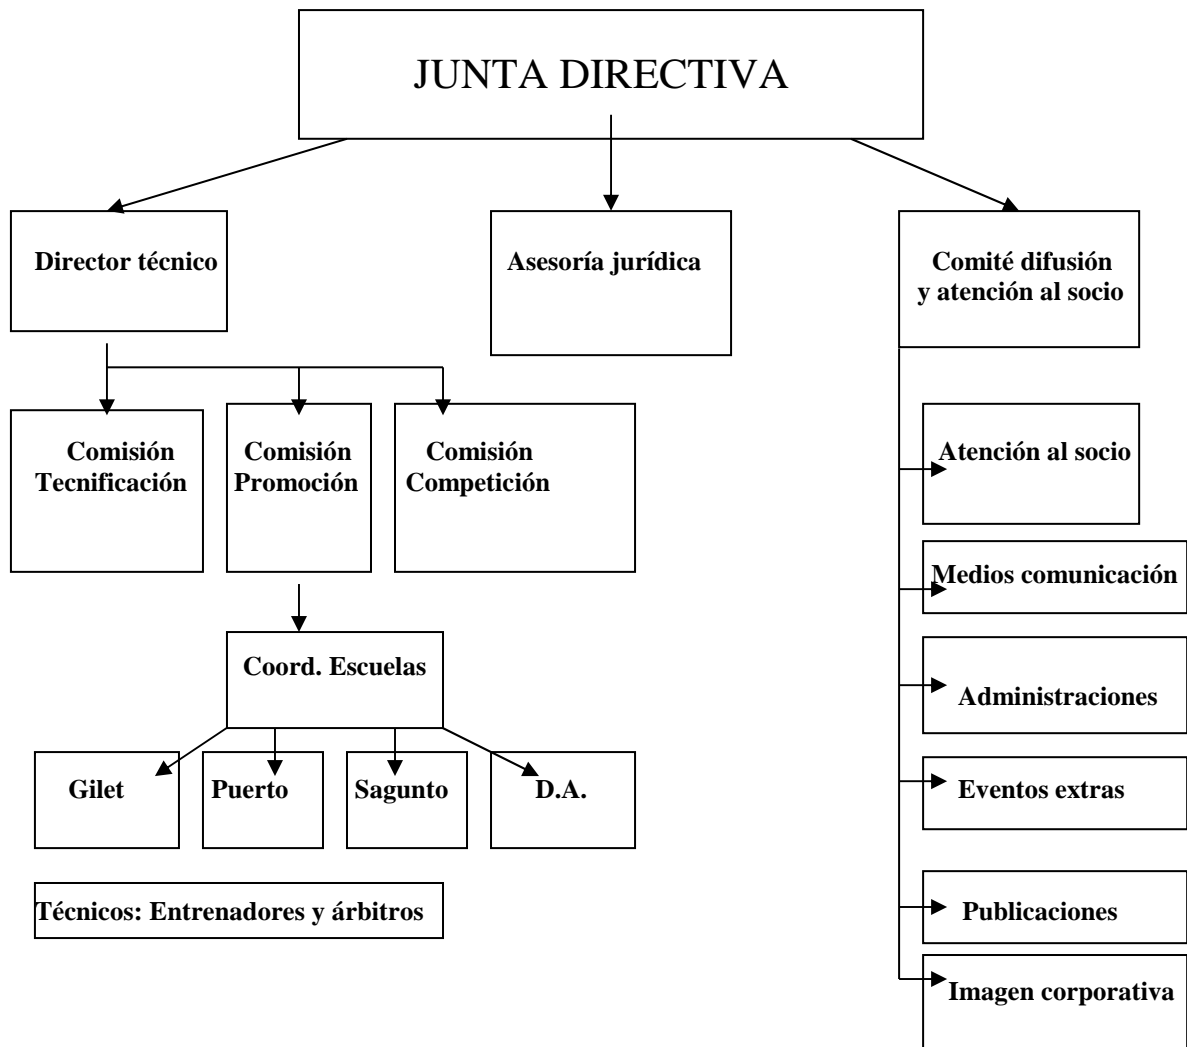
JUNTA DIRECTIVA

Director técnico

Asesoría jurídica

Comité difusión y atención al socio

Comisión Tecnificación

Comisión Promoción

Comisión Competición

Coord. Escuelas

Gilet

Puerto

Sagunto

D.A.

Técnicos: Entrenadores y árbitros

Atención al socio

Medios comunicación

Administraciones

Eventos extras

Publicaciones

Imagen corporativa